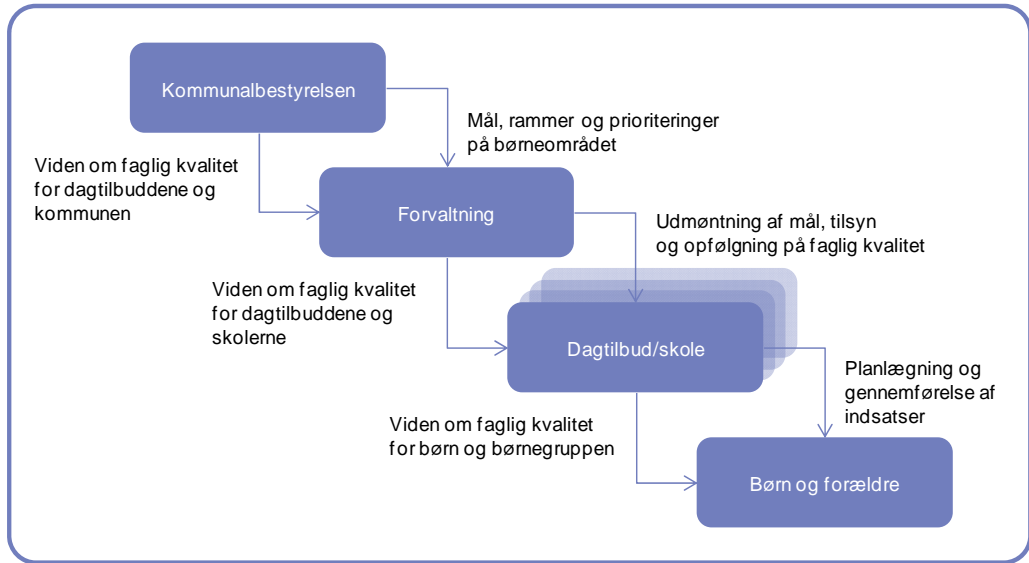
Kommunalbestyrelsen

Mål, rammer og prioriteringer på børneområdet

Viden om faglig kvalitet for dagtilbuddene og kommunen

Forvaltning

Udmøntning af mål, tilsyn og opfølgning på faglig kvalitet

Viden om faglig kvalitet for dagtilbuddene og skolerne

Dagtilbud/skole

Planlægning og gennemførelse af indsatser

Viden om faglig kvalitet for børn og børnegruppen

Børn og forældre